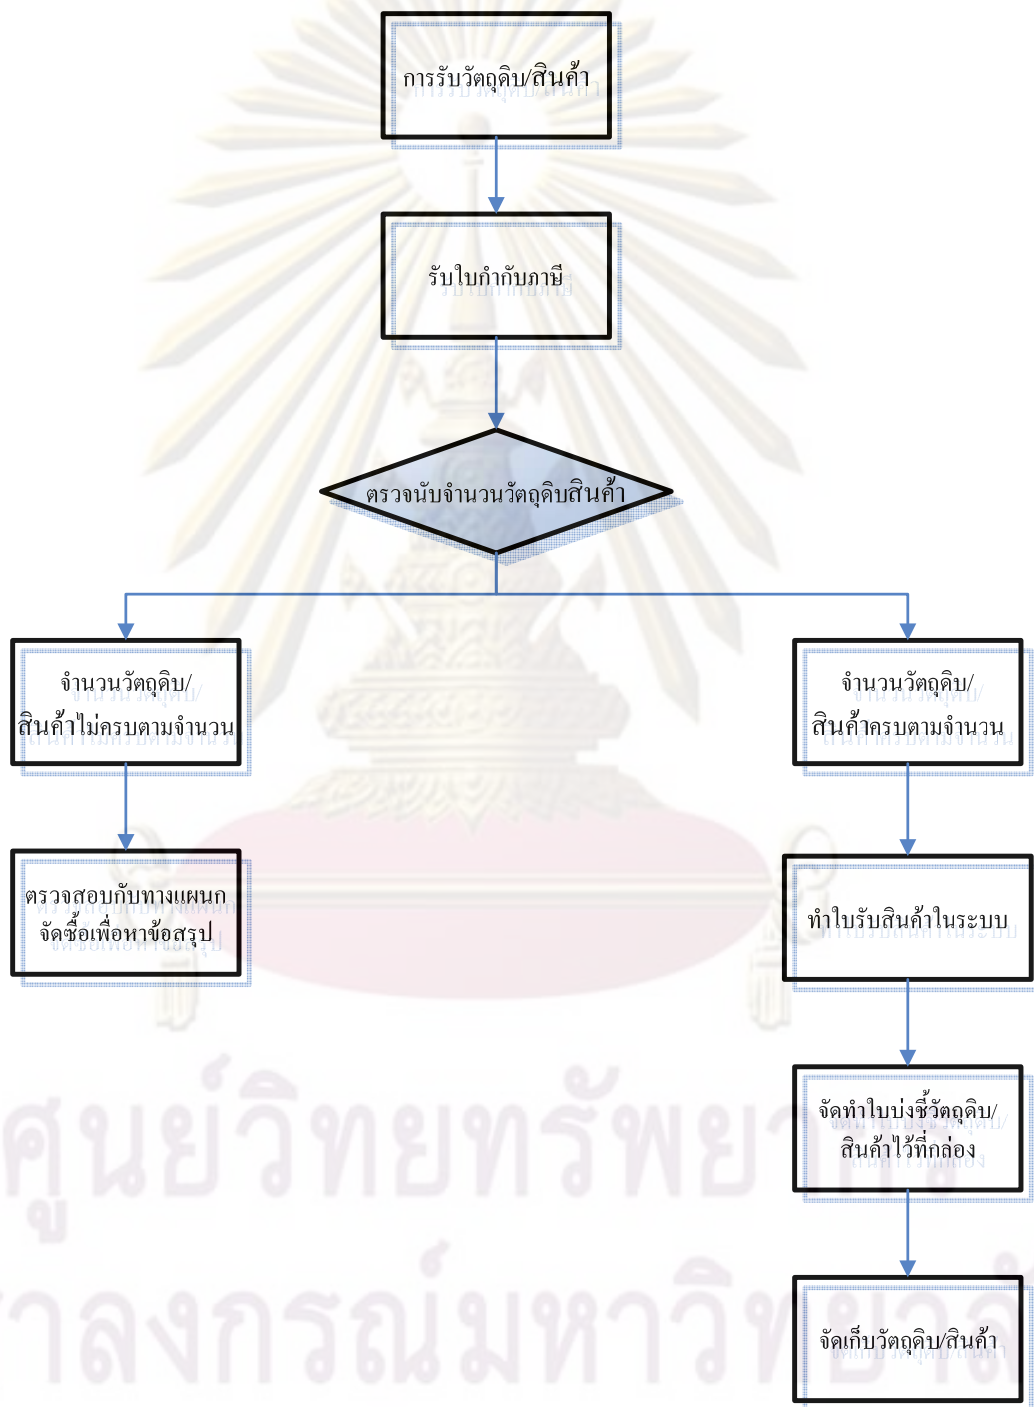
การรับวัตถุดิบ/สินค้า

รับใบกำกับภาษี

ตรวจนับจำนวนวัตถุดิบสินค้า

จำนวนวัตถุดิบ/สินค้าไม่ครบตามจำนวน

จำนวนวัตถุดิบ/สินค้าครบตามจำนวน

ตรวจสอบกับทางแผนกจัดซื้อเพื่อหาข้อสรุป

ทำใบรับสินค้าในระบบ

จัดทำใบบ่งชี้วัตถุดิบ/สินค้าไว้ที่กล่อง

จัดเก็บวัตถุดิบ/สินค้า

ศูนย์วิทยทรัพยากร
จุฬาลงกรณ์มหาวิทยาลัย